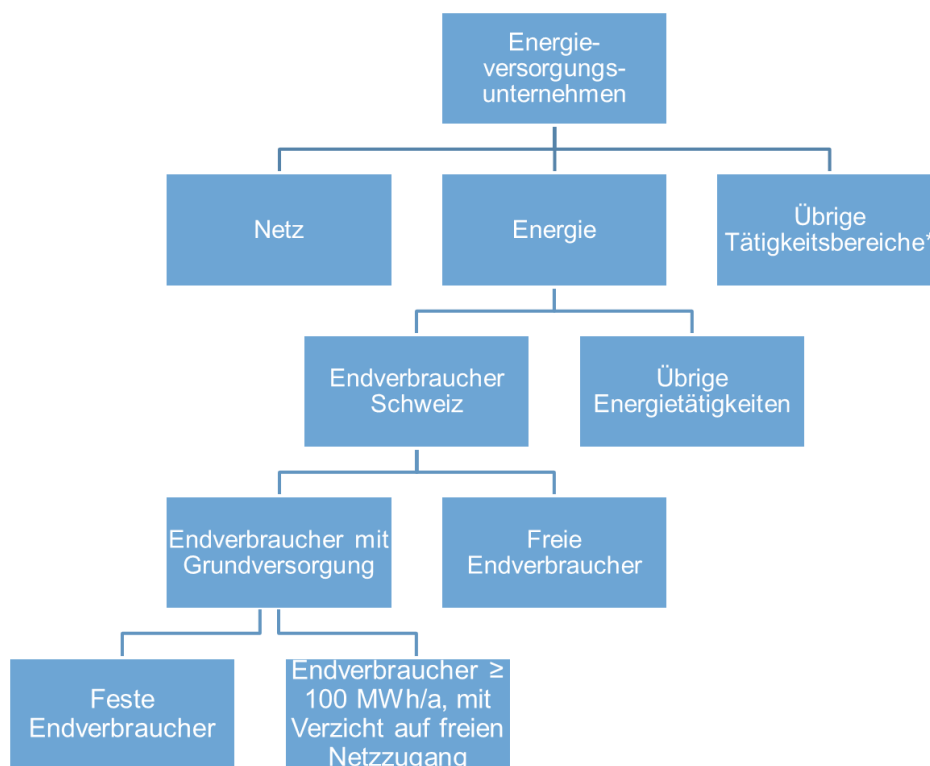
Energieversorgungsunternehmen

Netz

Energie

Übrige Tätigkeitsbereiche*

Endverbraucher Schweiz

Übrige Energietätigkeiten

Endverbraucher mit Grundversorgung

Freie Endverbraucher

Feste Endverbraucher

Endverbraucher ≥ 100 MWh/a, mit Verzicht auf freien Netzzugang